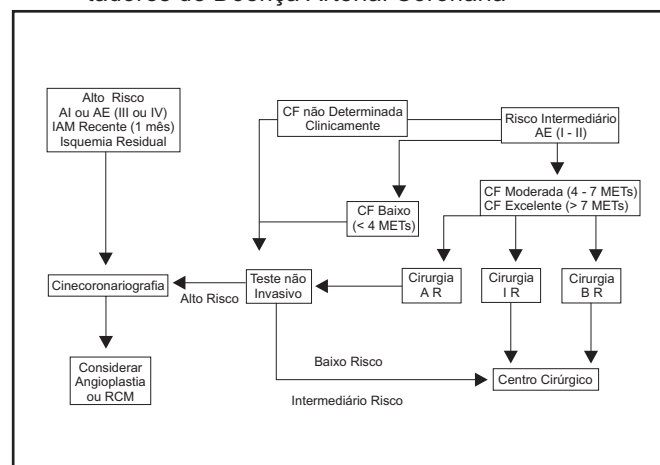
tadores de Doença Arterial Coronária

Alto Risco
AI ou AE (III ou IV)
IAM Recente (1 mês)
Isquemia Residual

CF não Determinada Clinicamente

Risco Intermediário AE (I - II)

CF Moderada (4 - 7 METs)
CF Excelente (> 7 METs)

CF Baixo (< 4 METs)

Cinecoronariografia

Alto Risco

Teste não Invasivo

Cirurgia A R

Cirurgia I R

Cirurgia B R

Considerar Angioplastia ou RCM

Baixo Risco

Centro Cirúrgico

Intermediário Risco